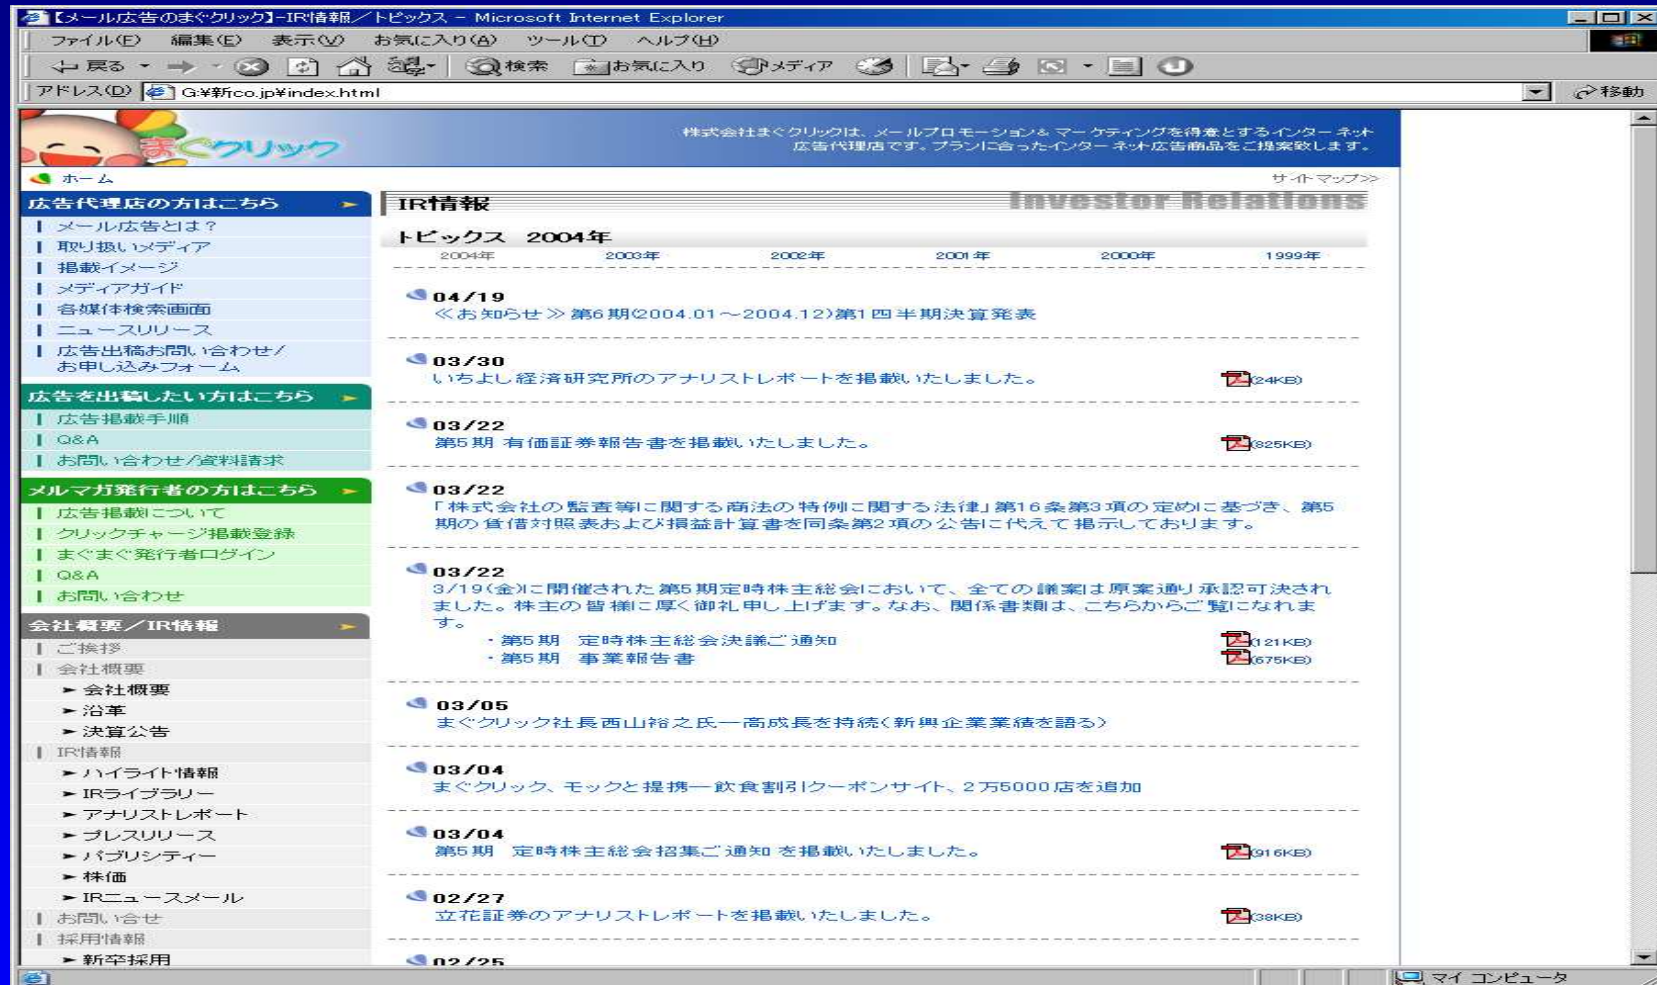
【メール広告のまぐクリック】-IR情報／トピックス - Microsoft Internet Explorer

ファイル(F) 編集(E) 表示(V) お気に入り(A) ツール(T) ヘルプ(H)

戻る 検索 お気に入り メディア

アドレス(D) G:¥新co.jp¥index.html 移動

まぐクリック

株式会社まぐクリックは、メールプロモーション＆マーケティングを得意とするインターネット広告代理店です。プランに合ったインターネット広告商品をご提案致します。

ホーム

サイトマップ>>

広告代理店の方はこちら
メール広告とは？
取り扱いメディア
掲載イメージ
メディアガイド
各媒体検索画面
ニュースリリース
広告出稿お問い合わせ／お申し込みフォーム

広告を出稿したい方はこちら
広告掲載手順
Q&A
お問い合わせ／資料請求

メルマガ発行者の方はこちら
広告掲載について
クリックチャージ掲載登録
まぐまぐ発行者ログイン
Q&A
お問い合わせ

会社概要／IR情報
ご挨拶
会社概要
会社概要
沿革
決算公告
IR情報
ハイライト情報
IRライブラリー
アナリストレポート
プレスリリース
パブリシティー
株価
IRニュースメール
お問い合せ
採用情報
新卒採用

IR情報 Investor Relations

トピックス 2004年

2004年 2003年 2002年 2001年 2000年 1999年

04/19
≪お知らせ≫第6期(2004.01～2004.12)第1四半期決算発表

03/30
いちよし経済研究所のアナリストレポートを掲載いたしました。 (24KB)

03/22
第5期 有価証券報告書を掲載いたしました。 (825KB)

03/22
「株式会社の監査等に関する商法の特例に関する法律」第16条第3項の定めに基づき、第5期の貸借対照表および損益計算書を同条第2項の公告に代えて掲示しております。

03/22
3/19(金)に開催された第5期定時株主総会において、全ての議案は原案通り承認可決されました。株主の皆様に厚く御礼申し上げます。なお、関係書類は、こちらからご覧になれます。
・第5期 定時株主総会決議ご通知 (121KB)
・第5期 事業報告書 (675KB)

03/05
まぐクリック社長西山裕之氏―高成長を持続(新興企業業績を語る)

03/04
まぐクリック、モックと提携―飲食割引クーポンサイト、2万5000店を追加

03/04
第5期 定時株主総会招集ご通知 を掲載いたしました。 (916KB)

02/27
立花証券のアナリストレポートを掲載いたしました。 (38KB)

02/25

マイ コンピュータ